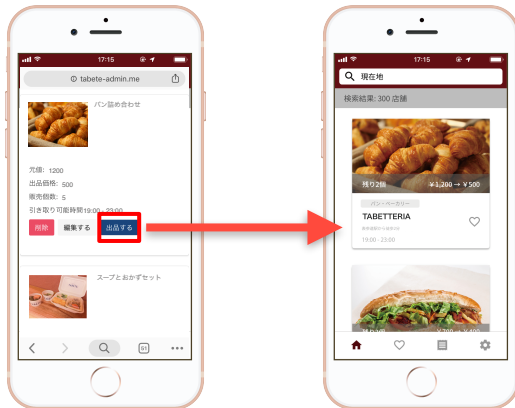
17:15

tabete-admin.me

パン詰め合わせ

元値: 1200
出品価格: 500
販売個数: 5
引き取り可能時間19:00 - 23:00

削除
編集する
出品する

スープとおかずセット

17:15

現在地

検索結果: 300 店舗

残り2個
¥1,200 → ¥500

パン・ベーカリー

TABETTERIA

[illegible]

19:00 - 23:00